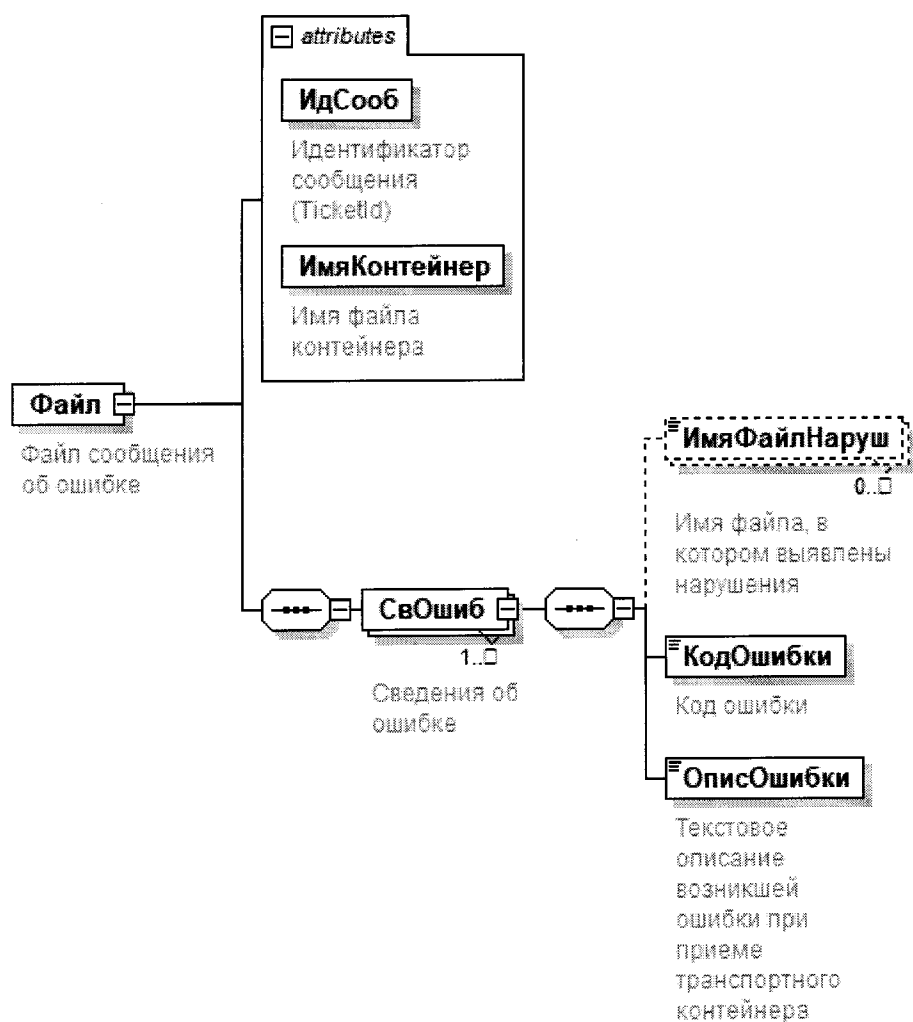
attributes

ИдСооб

Идентификатор сообщения (TicketId)

ИмяКонтейнер

Имя файла контейнера

Файл

Файл сообщения об ошибке

ИмяФайлНаруш

0..∞

Имя файла, в котором выявлены нарушения

СвОшиб

1..∞

Сведения об ошибке

КодОшибки

Код ошибки

ОписОшибки

Текстовое описание возникшей ошибки при приеме транспортного контейнера